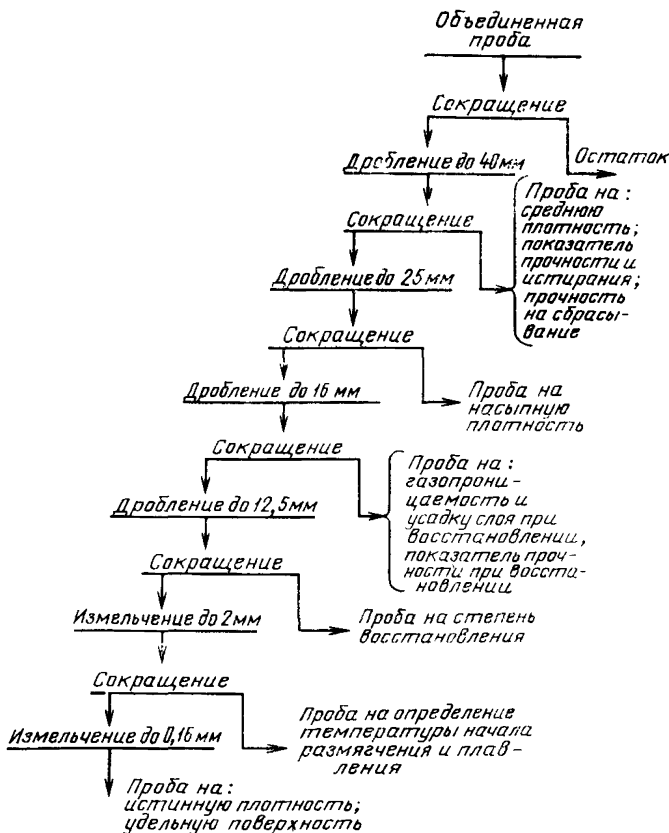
Объединенная проба

Сокращение

Остаток

Дробление до 40мм

Сокращение

Проба на: среднюю плотность; показатель прочности и истирания; прочность на сбрасывание

Дробление до 25мм

Сокращение

Дробление до 16 мм

Проба на насыпную плотность

Сокращение

Проба на: газопроницаемость и усадку слоя при восстановлении, показатель прочности при восстановлении

Дробление до 12,5мм

Сокращение

Измельчение до 2мм

Проба на степень восстановления

Сокращение

Измельчение до 0,16 мм

Проба на определение температуры начала размягчения и плавления

Проба на: истинную плотность; удельную поверхность